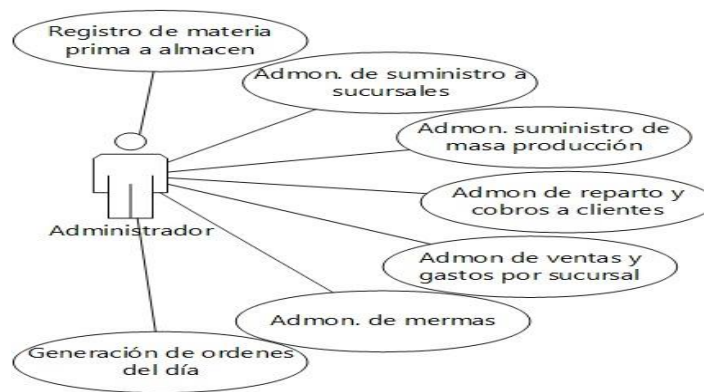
Registro de materia prima a almacen

Admon. de suministro a sucursales

Admon. suministro de masa producción

Admon de reparto y cobros a clientes

Administrador

Admon de ventas y gastos por sucursal

Admon. de mermas

Generación de ordenes del día